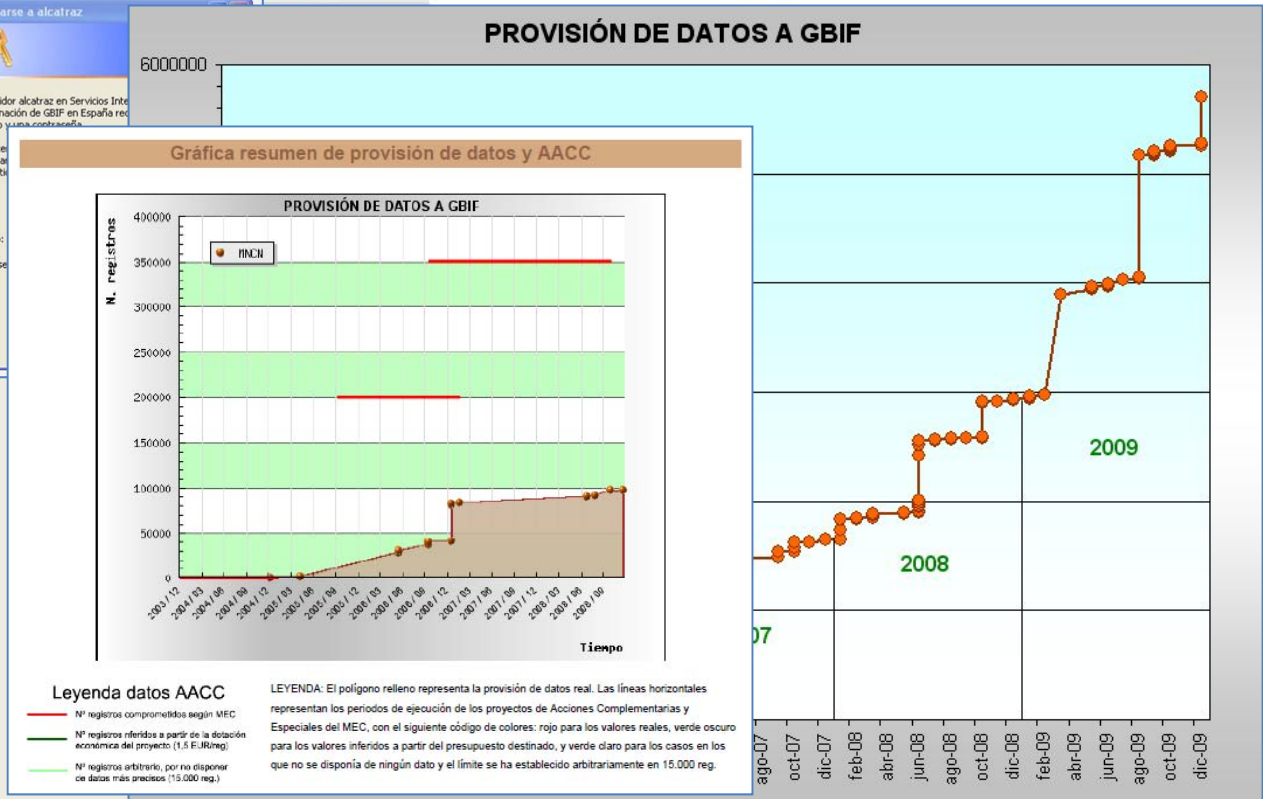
arse a alcatraz

idor alcatraz en Servicios Inte
nación de GBIF en España rec
y una contraseña

PROVISIÓN DE DATOS A GBIF

6000000

2009

2008

07

ago-07
oct-07
dic-07
feb-08
abr-08
jun-08
ago-08
oct-08
dic-08
feb-09
abr-09
jun-09
ago-09
oct-09
dic-09

Gráfica resumen de provisión de datos y AACC

PROVISIÓN DE DATOS A GBIF

N. registros

400000
350000
300000
250000
200000
150000
100000
50000
0

MNCN

2003 / 12
2004 / 03
2004 / 06
2004 / 09
2004 / 12
2005 / 03
2005 / 06
2005 / 09
2005 / 12
2006 / 03
2006 / 06
2006 / 09
2006 / 12
2007 / 03
2007 / 06
2007 / 09
2007 / 12
2008 / 03
2008 / 06
2008 / 09

Tiempo

Leyenda datos AACC

Nº registros comprometidos según MEC

Nº registros inferidos a partir de la dotación económica del proyecto (1,5 EUR/reg)

Nº registros arbitrario, por no disponer de datos más precisos (15.000 reg.)

LEYENDA: El polígono relleno representa la provisión de datos real. Las líneas horizontales representan los periodos de ejecución de los proyectos de Acciones Complementarias y Especiales del MEC, con el siguiente código de colores: rojo para los valores reales, verde oscuro para los valores inferidos a partir del presupuesto destinado, y verde claro para los casos en los que no se disponía de ningún dato y el límite se ha establecido arbitrariamente en 15.000 reg.